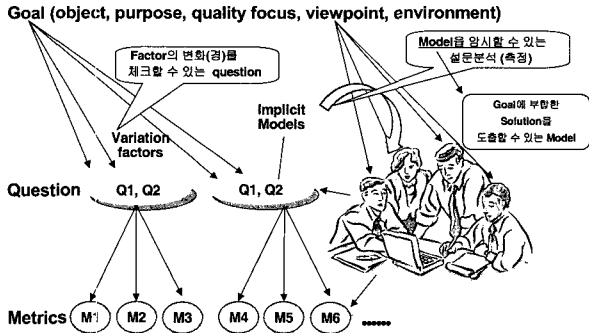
Goal (object, purpose, quality focus, viewpoint, environment)

Factor의 변화(경)를 체크할 수 있는 question

Model을 암시할 수 있는 설문분석 (측정)

Goal에 부합한 Solution을 도출할 수 있는 Model

Variation factors

Implicit Models

Question Q1, Q2 Q1, Q2

Metrics M1 M2 M3 M4 M5 M6 ......